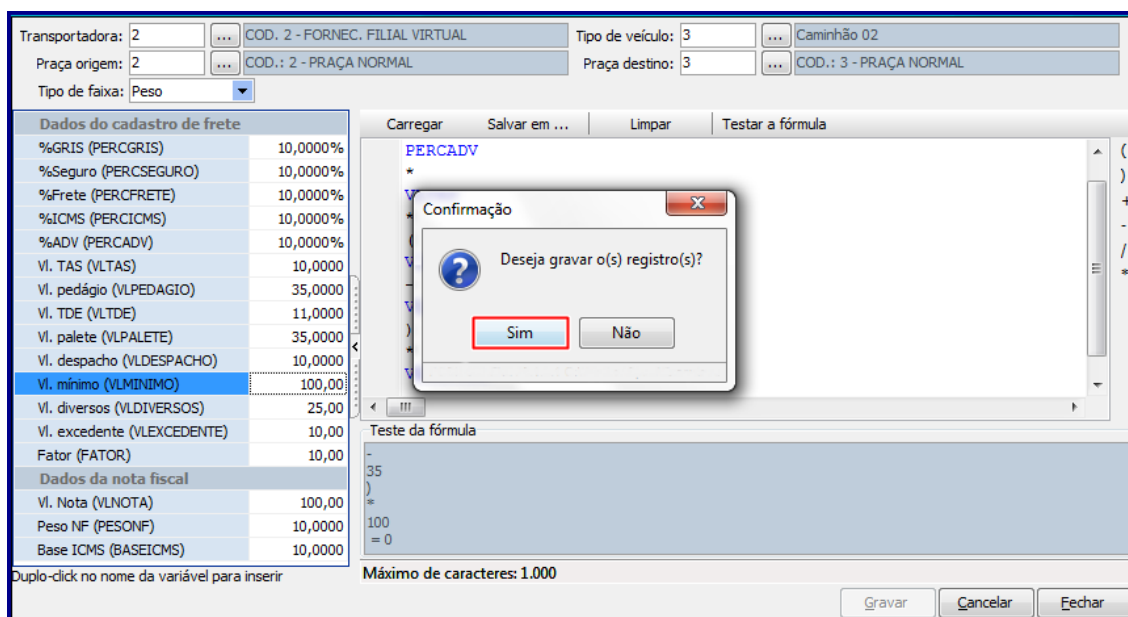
Transportadora: 2 ... COD. 2 - FORNEC. FILIAL VIRTUAL
Tipo de veículo: 3 ... Caminhão 02
Praça origem: 2 ... COD.: 2 - PRAÇA NORMAL
Praça destino: 3 ... COD.: 3 - PRAÇA NORMAL
Tipo de faixa: Peso

| Dados do cadastro de frete | |
|---|---|
| %GRIS (PERCGRIS) | 10,0000% |
| %Seguro (PERCSEGURO) | 10,0000% |
| %Frete (PERCFRETE) | 10,0000% |
| %ICMS (PERCICMS) | 10,0000% |
| %ADV (PERCADV) | 10,0000% |
| Vl. TAS (VLTAS) | 10,0000 |
| Vl. pedágio (VLPEDAGIO) | 35,0000 |
| Vl. TDE (VLTDE) | 11,0000 |
| Vl. palete (VLPALETE) | 35,0000 |
| Vl. despacho (VLDESPACHO) | 10,0000 |
| Vl. mínimo (VLMINIMO) | 100,00 |
| Vl. diversos (VLDIVERSOS) | 25,00 |
| Vl. excedente (VLEXCEDENTE) | 10,00 |
| Fator (FATOR) | 10,00 |
| Dados da nota fiscal | |
| Vl. Nota (VLNOTA) | 100,00 |
| Peso NF (PESONF) | 10,0000 |
| Base ICMS (BASEICMS) | 10,0000 |

Duplo-click no nome da variável para inserir

Carregar Salvar em ... Limpar Testar a fórmula

PERCADV
*
V
*
(
V
-
V
)
*
V

( ) + - / *

Confirmação
Deseja gravar o(s) registro(s)?
Sim Não

Teste da fórmula
-
35
)
*
100
= 0

Máximo de caracteres: 1.000

Gravar Cancelar Fechar